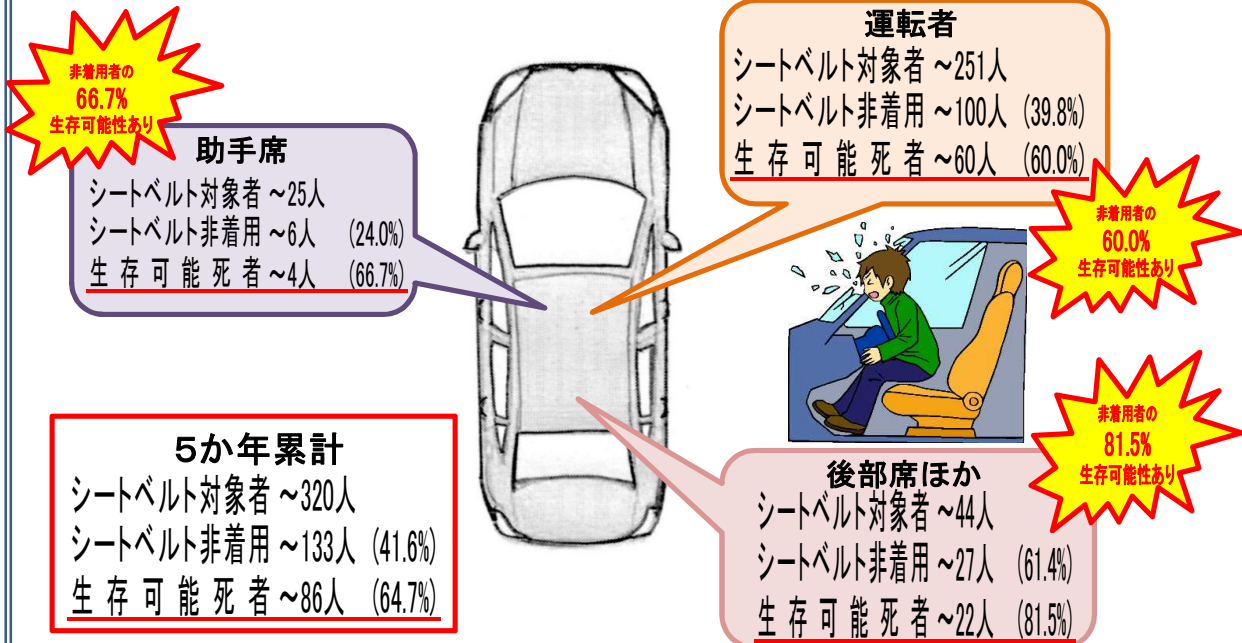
非着用者の
66.7%
生存可能性あり

助手席
シートベルト対象者 ~25人
シートベルト非着用 ~6人 (24.0%)
生存可能死者~4人 (66.7%)

運転者
シートベルト対象者 ~251人
シートベルト非着用 ~100人 (39.8%)
生存可能死者~60人 (60.0%)

非着用者の
60.0%
生存可能性あり

非着用者の
81.5%
生存可能性あり

5か年累計
シートベルト対象者 ~320人
シートベルト非着用 ~133人 (41.6%)
生存可能死者~86人 (64.7%)

後部席ほか
シートベルト対象者 ~44人
シートベルト非着用 ~27人 (61.4%)
生存可能死者~22人 (81.5%)